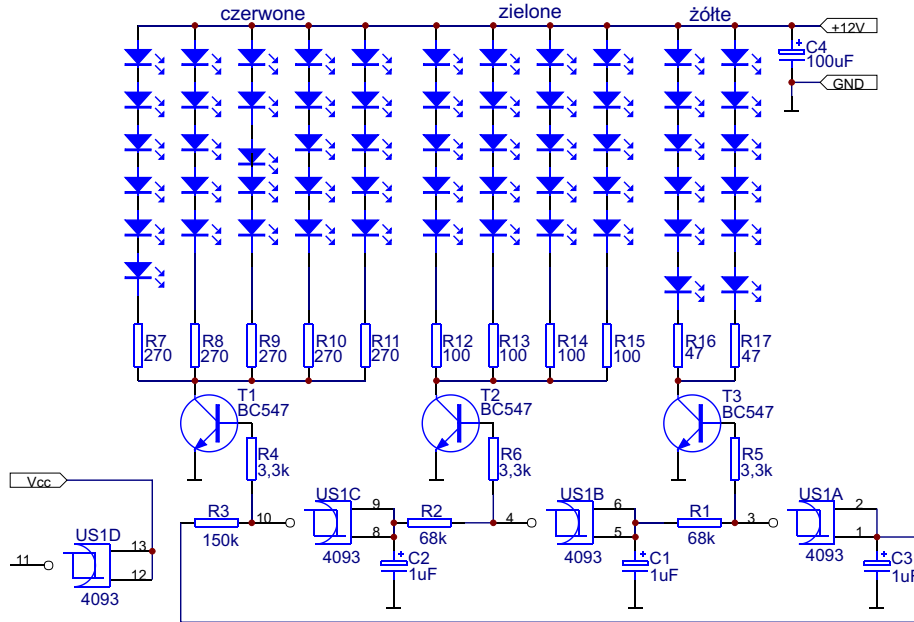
czerwone
zielone
żółte
+12V
C4
100uF
GND
R7
270
R8
270
R9
270
R10
270
R11
270
R12
100
R13
100
R14
100
R15
100
R16
47
R17
47
T1
BC547
T2
BC547
T3
BC547
R4
3,3k
R6
3,3k
R5
3,3k
Vcc
R3
150k
10
US1C
9
8
4093
R2
68k
4
C2
1uF
US1B
6
5
4093
R1
68k
3
C1
1uF
US1A
2
1
4093
C3
1u
11
US1D
13
12
4093